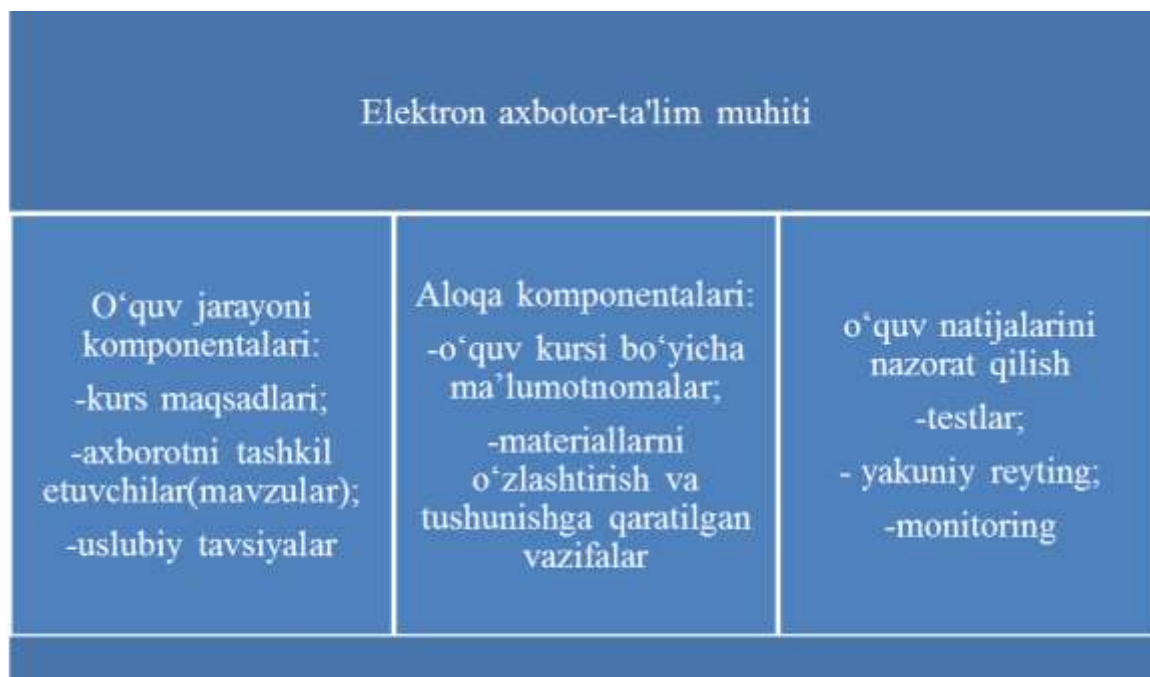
Elektron axbotor-ta'lim muhiti

O‘quv jarayoni komponentalari:
-kurs maqsadlari;
-axborotni tashkil etuvchilar(mavzular);
-uslubiy tavsiyalar

Aloqa komponentalari:
-o‘quv kursi bo‘yicha ma’lumotnomalar;
-materiallarni o‘zlashtirish va tushunishga qaratilgan vazifalar

o‘quv natijalarini nazorat qilish
-testlar;
- yakuniy reyting;
-monitoring